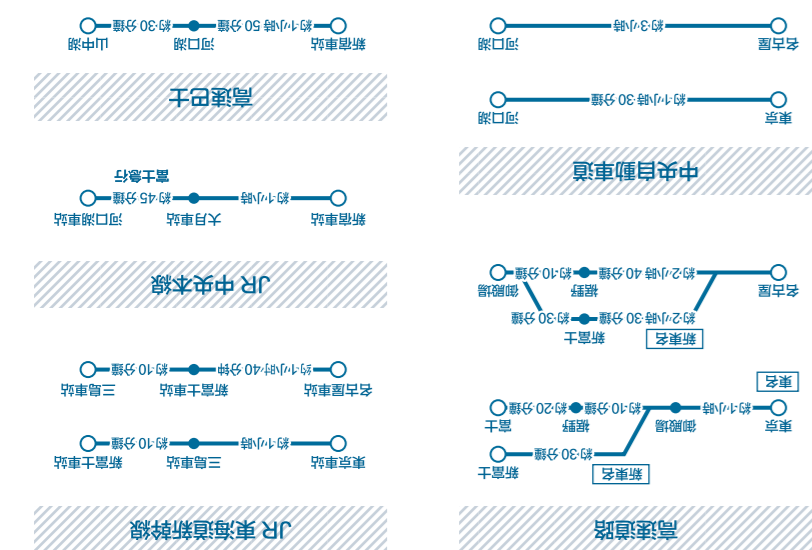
高速道路

東京
東名
約1小時
御殿場
約10分鐘
裾野
約20分鐘
富士

新東名
約30分鐘
新富士

名古屋
約2小時30分鐘
新東名
新富士
約30分鐘
御殿場

約2小時40分鐘
裾野
約10分鐘

中央自動車道

東京
約1小時30分鐘
河口湖

名古屋
約3小時
河口湖

JR 東海道新幹線

東京車站
約1小時
三島車站
約10分鐘
新富士車站

名古屋車站
約1小時40分鐘
新富士站
約10分鐘
三島車站

JR 中央本線

新宿車站
約1小時
大月車站
約45分鐘
富士急行
河口湖車站

高速巴士

新宿車站
約1小時50分鐘
河口湖
約30分鐘
山中湖